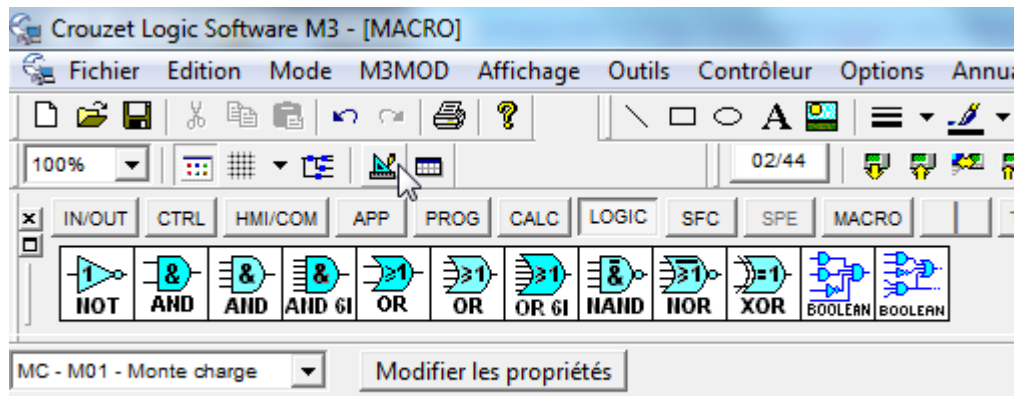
Crouzet Logic Software M3 - [MACRO]

Fichier Edition Mode M3MOD Affichage Outils Contrôleur Options Annu

A

100%

02/44

IN/OUT CTRL HMI/COM APP PROG CALC LOGIC SFC SPE MACRO

1 NOT
& AND
& AND
& AND 6I
≥1 OR
≥1 OR
≥1 OR 6I
& NAND
≥1 NOR
=1 XOR
BOOLEAN
BOOLEAN

MC - M01 - Monte charge

Modifier les propriétés